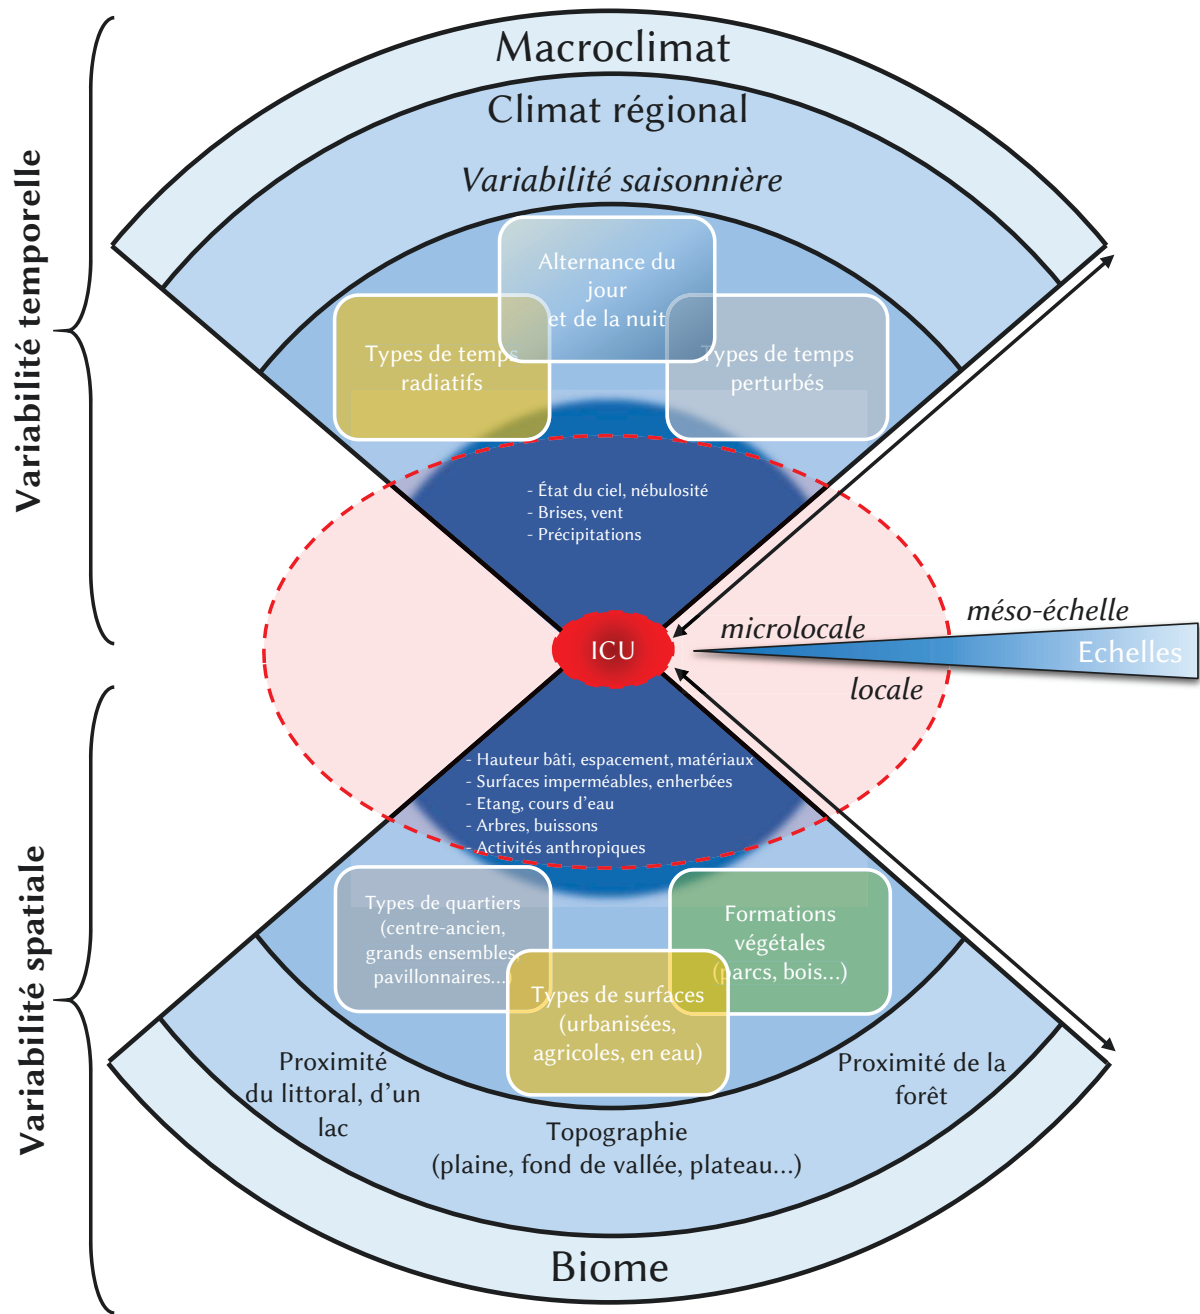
Variabilité temporelle

Macroclimat

Climat régional

Variabilité saisonnière

Alternance du jour et de la nuit

Types de temps radiatifs

Types de temps perturbés

- État du ciel, nébulosité
- Brises, vent
- Précipitations

ICU

microlocale

méso-échelle

Echelles

locale

- Hauteur bâti, espacement, matériaux
- Surfaces imperméables, enherbées
- Etang, cours d'eau
- Arbres, buissons
- Activités anthropiques

Variabilité spatiale

Types de quartiers (centre-ancien, grands ensembles, pavillonnaires...)

Formations végétales (parcs, bois...)

Types de surfaces (urbanisées, agricoles, en eau)

Proximité du littoral, d'un lac

Proximité de la forêt

Topographie (plaine, fond de vallée, plateau...)

Biome